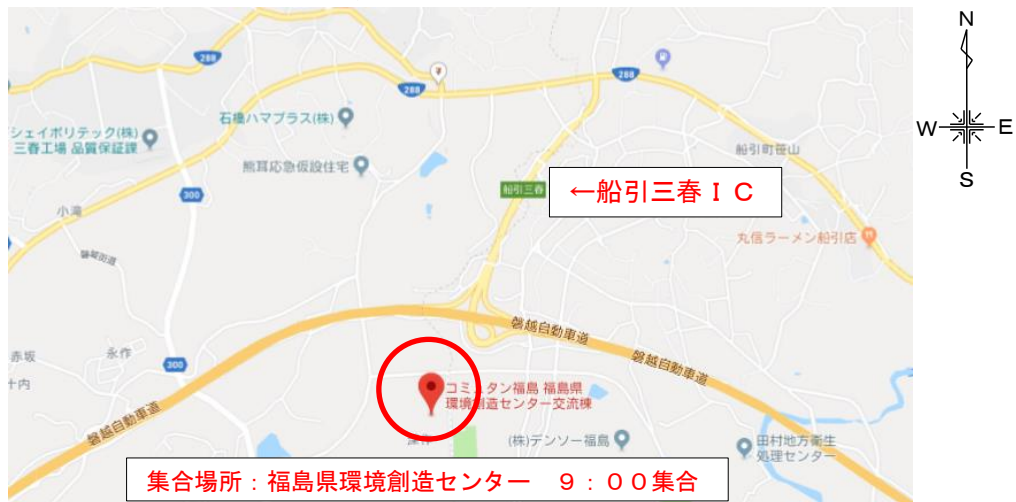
N
W
E
S

288
288
288
シェイボリテック(株) 三春工場 品質保証課
石橋ハマプラス(株)
熊耳応急仮設住宅
船引町笹山
船引三春
←船引三春ＩＣ
小滝
300
丸信ラーメン船引店
磐越自動車道
磐越自動車道
赤坂
永作
300
コミュタン福島 福島県 環境創造センター交流棟
磐越自動車道
(株)デンソー福島
田村地方衛生 処理センター
集合場所：福島県環境創造センター　９：００集合